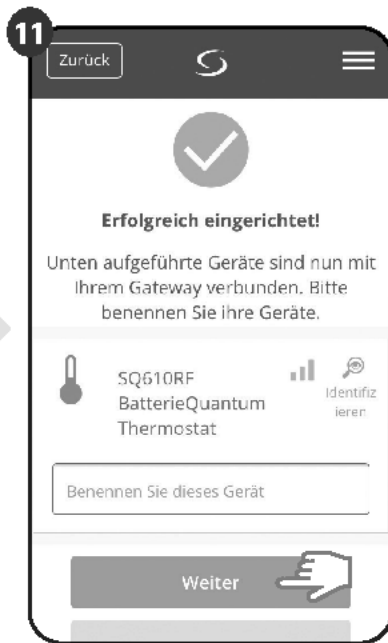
11

Zurück

Erfolgreich eingerichtet!

Unten aufgeführte Geräte sind nun mit Ihrem Gateway verbunden. Bitte benennen Sie ihre Geräte.

SQ610RF BatterieQuantum Thermostat

Identifizieren

Benennen Sie dieses Gerät

Weiter